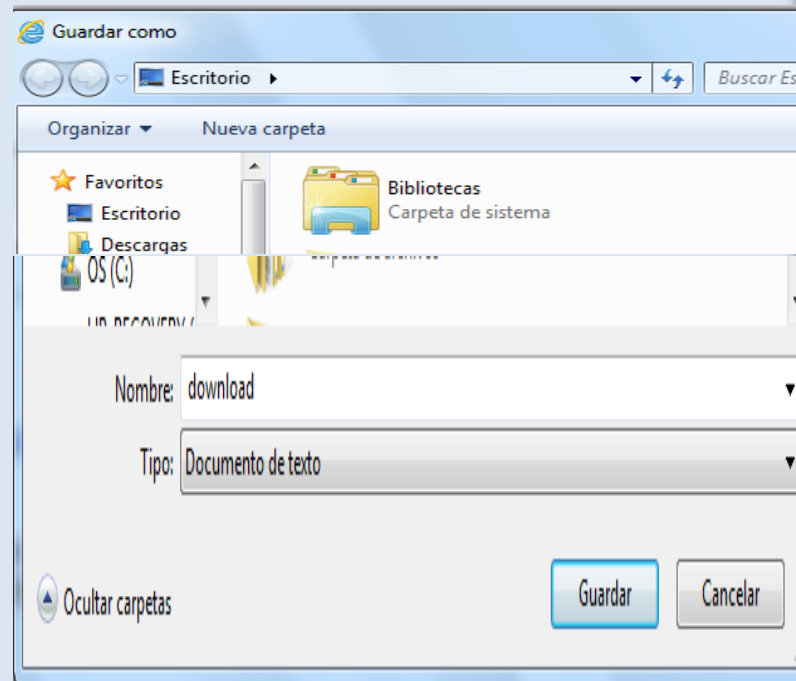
Guardar como

Escritorio

Buscar Es

Organizar

Nueva carpeta

Favoritos

Escritorio

Descargas

Bibliotecas
Carpeta de sistema

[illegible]

OS (C:)

HP_RECOVERY ([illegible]

Nombre: download

Tipo: Documento de texto

Ocultar carpetas

Guardar

Cancelar